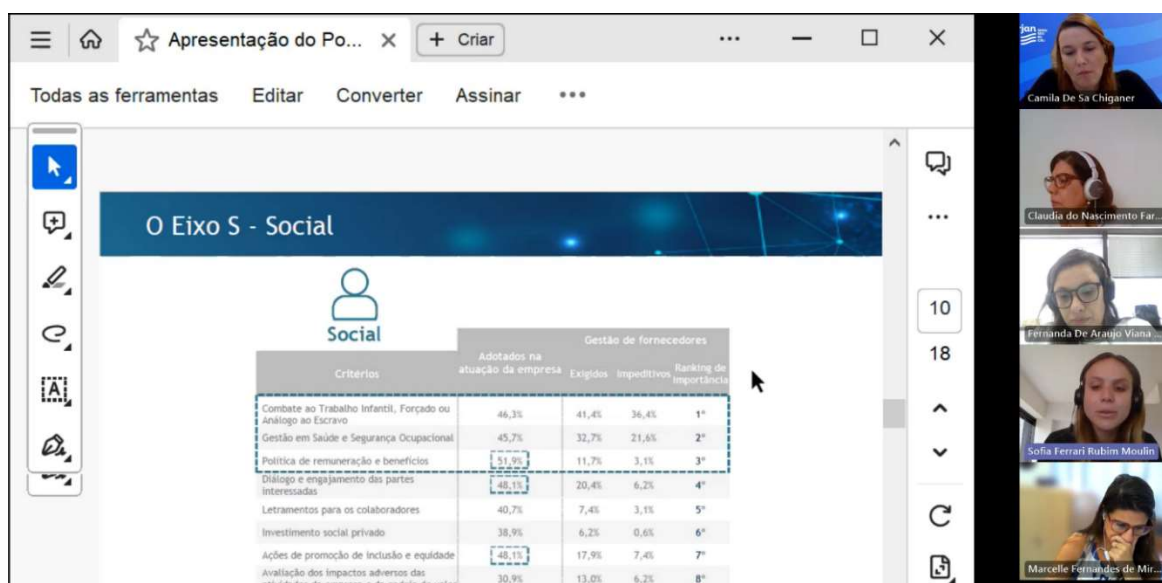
Apresentação do Po... × + Criar ... — ☐ ×

Todas as ferramentas Editar Converter Assinar •••

O Eixo S - Social

Social

| Critérios | Adotados na atuação da empresa | Gestão de fornecedores Exigidos | Impeditivos | Ranking de importância |
|---|---|---|---|---|
| Combate ao Trabalho Infantil, Forçado ou Análogo ao Escravo | 46,3% | 41,4% | 36,4% | 1° |
| Gestão em Saúde e Segurança Ocupacional | 45,7% | 32,7% | 21,6% | 2° |
| Política de remuneração e benefícios | 51,9% | 11,7% | 3,1% | 3° |
| Diálogo e engajamento das partes interessadas | 48,1% | 20,4% | 6,2% | 4° |
| Letramentos para os colaboradores | 40,7% | 7,4% | 3,1% | 5° |
| Investimento social privado | 38,9% | 6,2% | 0,6% | 6° |
| Ações de promoção de inclusão e equidade | 48,1% | 17,9% | 7,4% | 7° |
| Avaliação dos impactos adversos das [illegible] | 30,9% | 13,0% | 6,2% | 8° |

10
18

Camila De Sa Chiganer
Claudia do Nascimento Far...
Fernanda De Araujo Viana ...
Sofia Ferrari Rubim Moulin
Marcelle Fernandes de Mir...